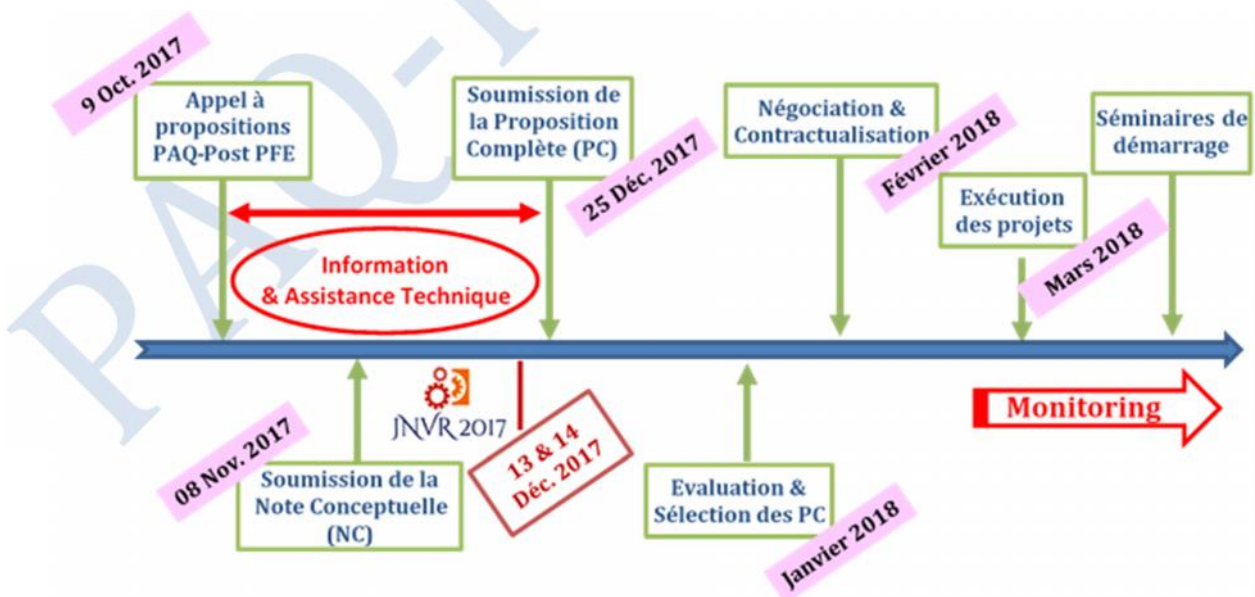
9 Oct. 2017

Appel à propositions PAQ-Post PFE

Soumission de la Proposition Complète (PC)

25 Déc. 2017

Négociation & Contractualisation

Février 2018

Séminaires de démarrage

Exécution des projets

Mars 2018

Information & Assistance Technique

PAQ-P

JNVR 2017

13 & 14 Déc. 2017

Monitoring

08 Nov. 2017

Soumission de la Note Conceptuelle (NC)

Evaluation & Sélection des PC

Janvier 2018